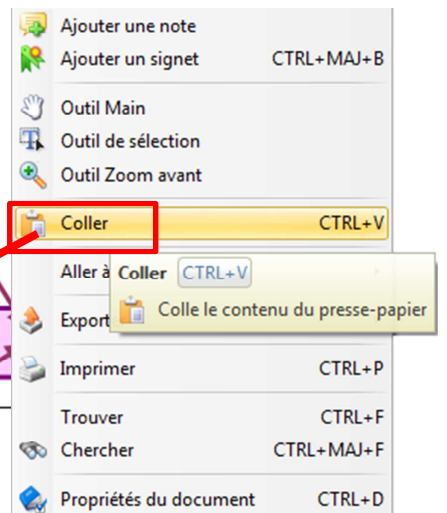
Ajouter une note
Ajouter un signet CTRL+MAJ+B
Outil Main
Outil de sélection
Outil Zoom avant
Coller CTRL+V
Aller à
Coller CTRL+V
Colle le contenu du presse-papier
Export
Imprimer CTRL+P
Trouver CTRL+F
Chercher CTRL+MAJ+F
Propriétés du document CTRL+D